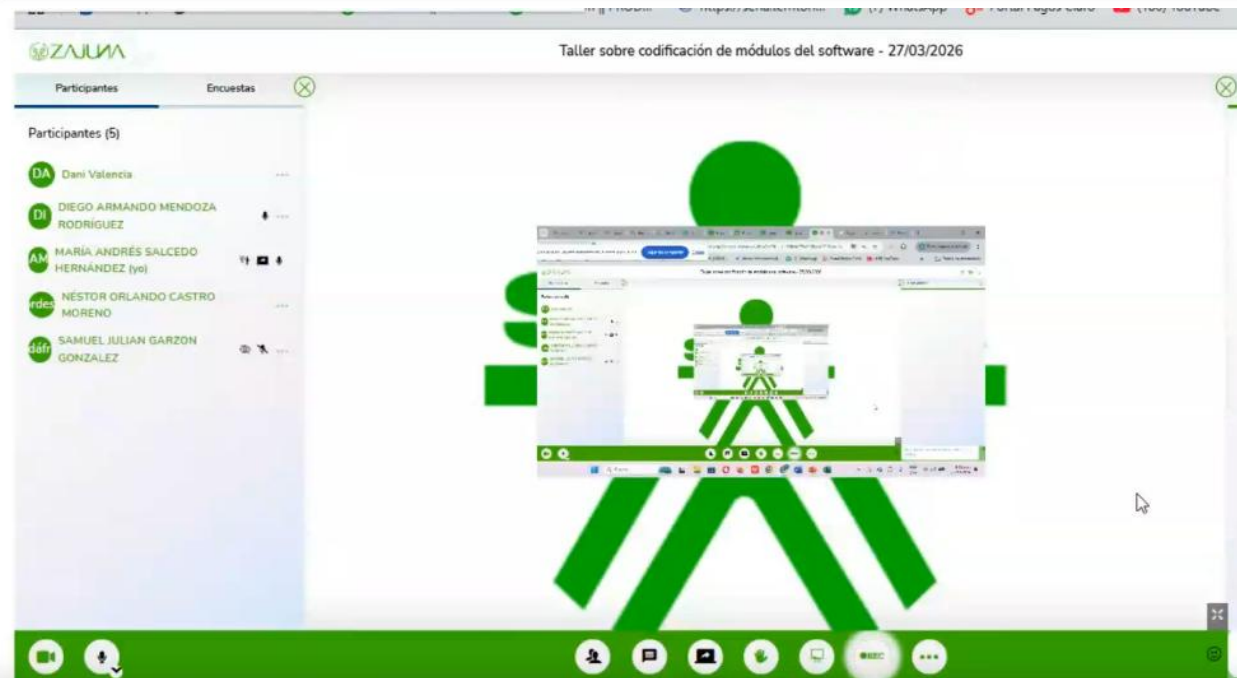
ZAJUNA

Taller sobre codificación de módulos del software - 27/03/2026

Participantes

Encuestas

Participantes (5)

DA Dani Valencia

DI DIEGO ARMANDO MENDOZA RODRÍGUEZ

AM MARÍA ANDRÉS SALCEDO HERNÁNDEZ (yo)

rdes NÉSTOR ORLANDO CASTRO MORENO

dáfr SAMUEL JULIAN GARZON GONZALEZ